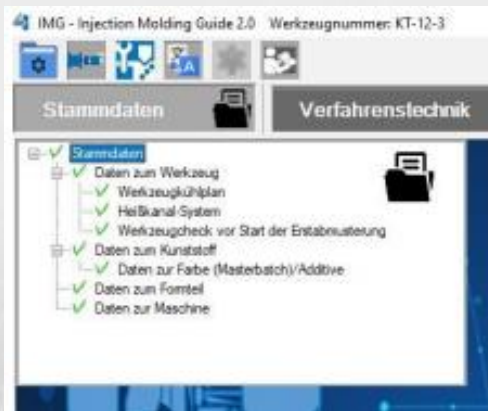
IMG - Injection Molding Guide 2.0 Werkzeugnummer: KT-12-3

Stammdaten

Verfahrenstechnik

Stammdaten
Daten zum Werkzeug
Werkzeugkühlplan
Heißkanal-System
Werkzeugcheck vor Start der Erstabmusterung
Daten zum Kunststoff
Daten zur Farbe (Masterbatch)/Additive
Daten zum Formteil
Daten zur Maschine